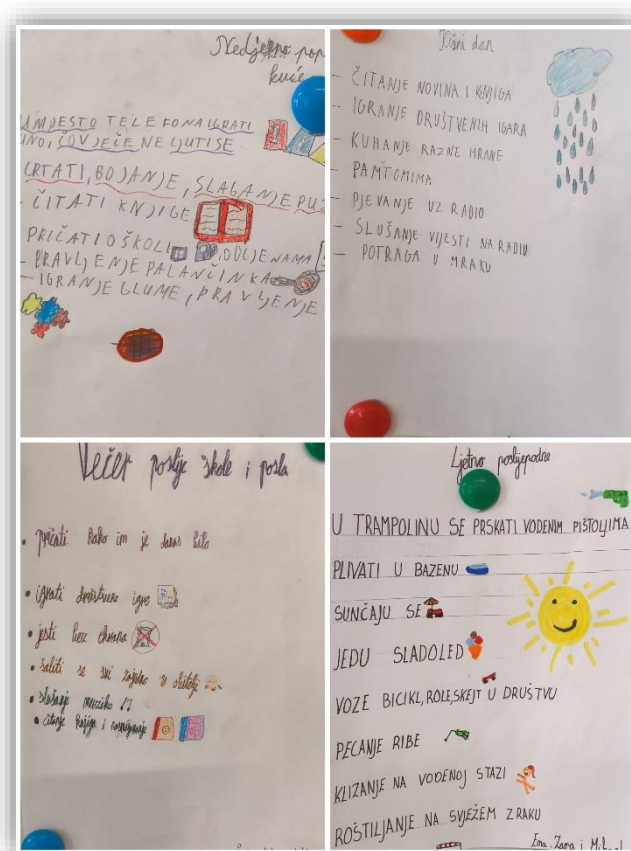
Nedjeljno pop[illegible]
kuće

UMJESTO TELEFONA IGRATI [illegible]
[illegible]NO, ČOVJEČE NE LJUTI SE

CRTATI, BOJANJE, SLAGANJE PU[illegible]
- ČITATI KNJIGE

PRIČATI O ŠKOLI, ODJEĆE NAMA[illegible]
- PRAVLJENJE PALAČINKA
- IGRANJE GLUME, PRAVLJENJE

Kišni dan

- ČITANJE NOVINA I KNJIGA
- IGRANJE DRUŠTVENIH IGARA
- KUHANJE RAZNE HRANE
- PANTOMIMA
- PJEVANJE UZ RADIO
- SLUŠANJE VIJESTI NA RADIU
- POTRAGA U MRAKU

Večer poslije škole i posla

• pričati kako im je danas bilo

• igrati društvene igre

• jesti bez ekrana

• šaliti se svi zajedno s obitelji

• slušanje muzike

• čitanje knjiga i razgovaranje

Ljetno poslijepodne

U TRAMPOLINU SE PRSKATI VODENIM PIŠTOLJIMA

PLIVATI U BAZENU

SUNČAJU SE

JEDU SLADOLED

VOZE BICIKL, ROLE, SKEJT U DRUŠTVU

PECANJE RIBE

KLIZANJE NA VODENOJ STAZI

ROŠTILJANJE NA SVJEŽEM ZRAKU

Ema, Zara i Mih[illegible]